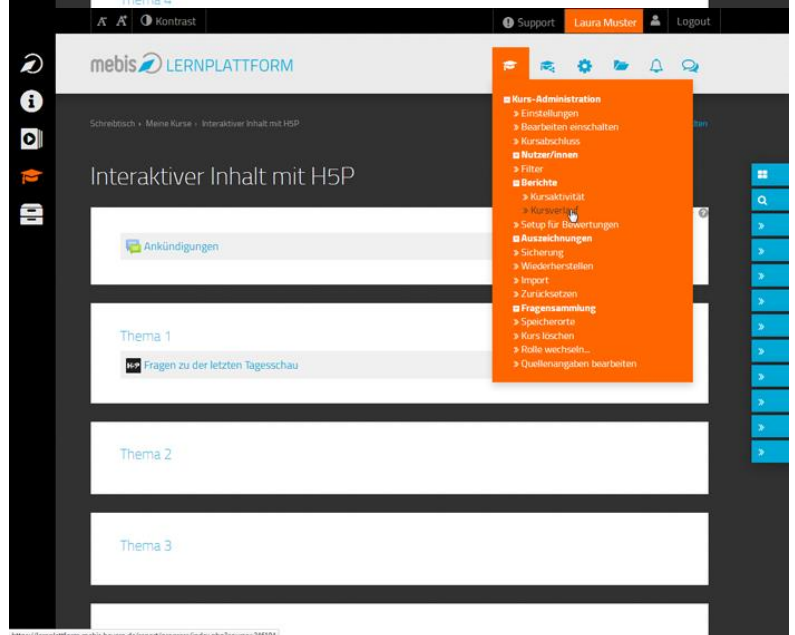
Thema 4

A A Kontrast

Support Laura Muster Logout

mebis LERNPLATTFORM

Schreibtisch › Meine Kurse › Interaktiver Inhalt mit H5P

Interaktiver Inhalt mit H5P

Ankündigungen

Thema 1

H-P Fragen zu der letzten Tagesschau

Thema 2

Thema 3

Kurs-Administration
» Einstellungen
» Bearbeiten einschalten
» Kursabschluss
Nutzer/innen
» Filter
Berichte
» Kursaktivität
» Kursverlauf
» Setup für Bewertungen
Auszeichnungen
» Sicherung
» Wiederherstellen
» Import
» Zurücksetzen
Fragensammlung
» Speicherorte
» Kurs löschen
» Rolle wechseln...
» Quellenangaben bearbeiten

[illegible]